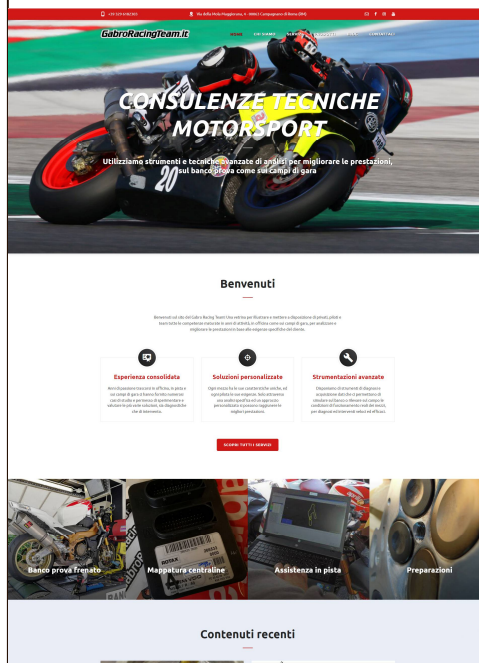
+39 339 6182007 Via della Mola Maggiorana, 4 - 00043 Campagnano di Roma (RM)

GabroRacingTeam.it

HOME CHI SIAMO SERVIZI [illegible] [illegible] CONTATTACI

CONSULENZE TECNICHE MOTORSPORT

Utilizziamo strumenti e tecniche avanzate di analisi per migliorare le prestazioni, sul banco prova come sui campi di gara

Benvenuti

Benvenuti sul sito del Gabro Racing Team! Una vetrina per illustrare e mettere a disposizione di privati, piloti e team tutte le competenze maturate in anni di attività, in officina come sui campi di gara, per analizzare e migliorare le prestazioni in base alle esigenze specifiche del cliente.

Esperienza consolidata

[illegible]

Soluzioni personalizzate

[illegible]

Strumentazioni avanzate

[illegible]

SCOPRI TUTTI I SERVIZI

Banco prova frenato

Mappatura centraline

Assistenza in pista

Preparazioni

Contenuti recenti